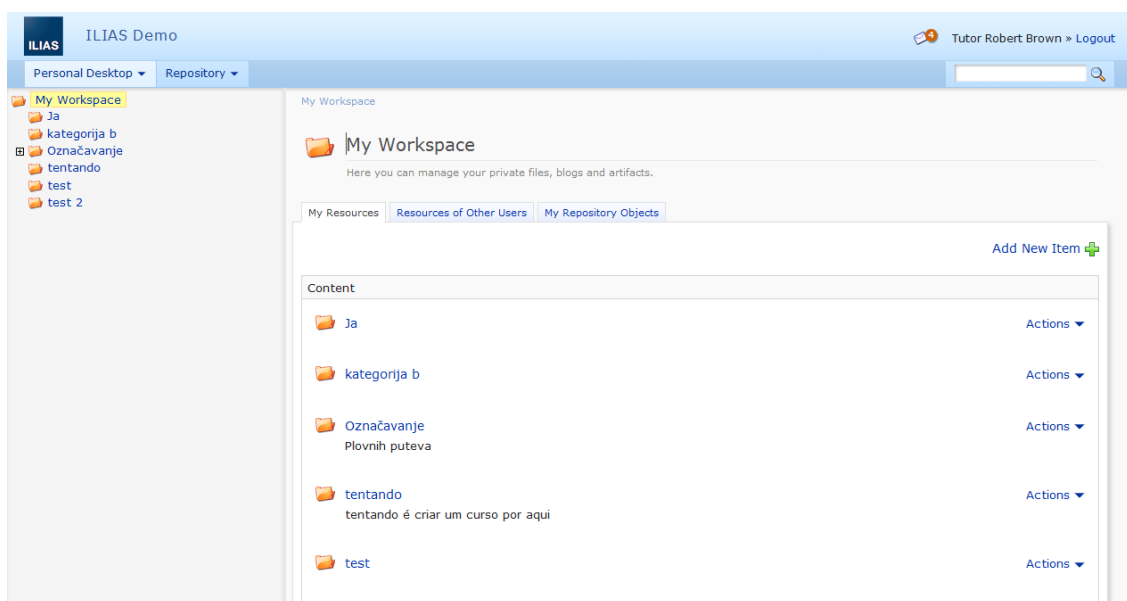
ILIAS ILIAS Demo

4 Tutor Robert Brown » Logout

Personal Desktop ▾ Repository ▾

My Workspace
Ja
kategorija b
Označavanje
tentando
test
test 2

My Workspace

My Workspace

Here you can manage your private files, blogs and artifacts.

My Resources | Resources of Other Users | My Repository Objects

Add New Item

Content

Ja Actions ▾

kategorija b Actions ▾

Označavanje Actions ▾
Plovnih puteva

tentando Actions ▾
tentando é criar um curso por aqui

test Actions ▾